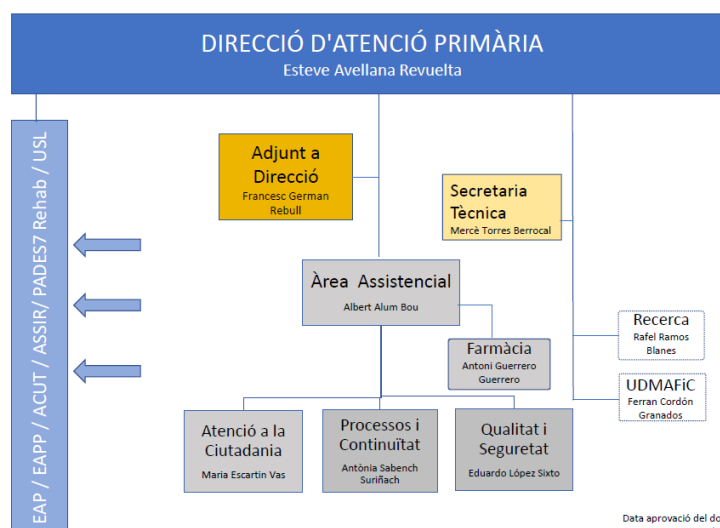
DIRECCIÓ D'ATENCIÓ PRIMÀRIA
Esteve Avellana Revuelta

EAP / EAPP / ACUT / ASSIR / PADES7 Rehab / USL

Adjunt a Direcció
Francesc German Rebull

Secretaria Tècnica
Mercè Torres Berrocal

Àrea Assistencial
Albert Alum Bou

Farmàcia
Antoni Guerrero Guerrero

Recerca
Rafel Ramos Blanes

UDMAFiC
Ferran Cordón Granados

Atenció a la Ciutadania
Maria Escartin Vas

Processos i Continuïtat
Antònia Sabench Suriñach

Qualitat i Seguretat
Eduardo López Sixto

Data aprovació del do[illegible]